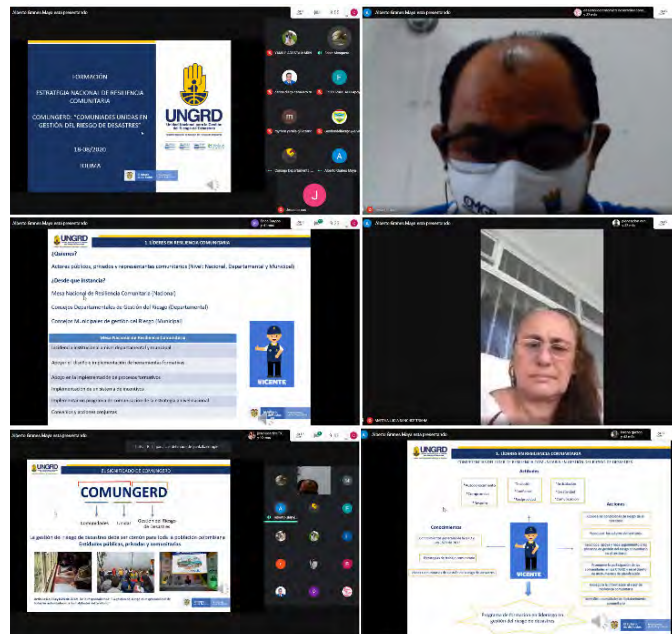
Alberto Ramos Mayo está presentando

FORMACIÓN

ESTRATEGIA NACIONAL DE RESILIENCIA COMUNITARIA

COMUNGERD: "COMUNIDADES UNIDAS EN GESTIÓN DEL RIESGO DE DESASTRES"

18-08/2020

UNGRD

Unidad Nacional para la Gestión del Riesgo de Desastres

J

Alberto Ramos Mayo está presentando

UNGRD

1. LÍDERES EN RESILIENCIA COMUNITARIA

¿Quiénes?

Actores públicos, privados o representantes comunitarios (Nivel Nacional, Departamental y Municipal)

¿Desde qué instancia?

Mesa Nacional de Resiliencia Comunitaria (Nacional)

Consejos Departamentales de Gestión del Riesgo (Departamental)

Consejos Municipales de gestión del Riesgo (Municipal)

VICENTE

Alberto Ramos Mayo está presentando

EL SIGNIFICADO DE COMUNGERD

COMUNGERD

Comunidades Unidas Gestión del Riesgo de Desastres

La gestión del riesgo de desastres debe ser común para toda la población colombiana Entidades públicas, privadas y comunitarias

Alberto Ramos Mayo está presentando

UNGRD

1. LÍDERES EN RESILIENCIA COMUNITARIA

Actitudes

Conocimientos

Acciones

VICENTE

Programa de Formación en liderazgo en gestión del riesgo de desastres